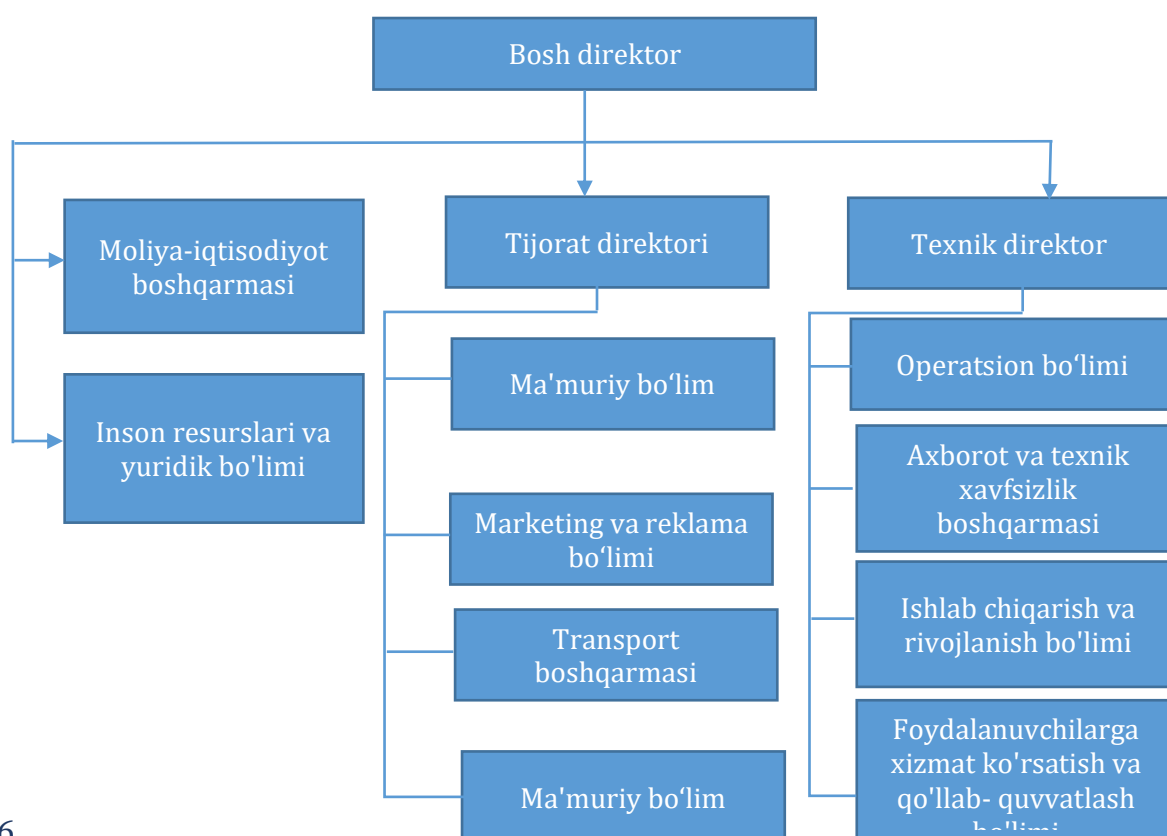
Bosh direktor

Moliya-iqtisodiyot boshqarmasi

Inson resurslari va yuridik bo'limi

Tijorat direktori

Ma'muriy bo‘lim

Marketing va reklama bo‘limi

Transport boshqarmasi

Ma'muriy bo‘lim

Texnik direktor

Operatsion bo‘limi

Axborot va texnik xavfsizlik boshqarmasi

Ishlab chiqarish va rivojlanish bo'limi

Foydalanuvchilarga xizmat ko'rsatish va qo'llab- quvvatlash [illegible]

6